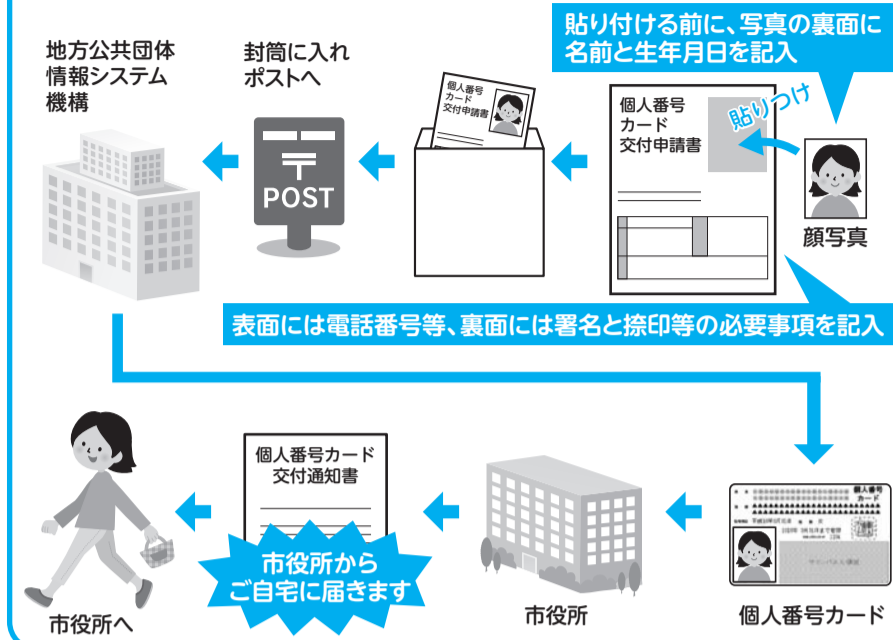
貼り付ける前に、写真の裏面に名前と生年月日を記入

地方公共団体情報システム機構

封筒に入れポストへ

POST

個人番号カード交付申請書

個人番号カード交付申請書

貼りつけ

顔写真

表面には電話番号等、裏面には署名と捺印等の必要事項を記入

個人番号カード交付通知書

市役所から ご自宅に届きます

市役所へ

市役所

個人番号カード